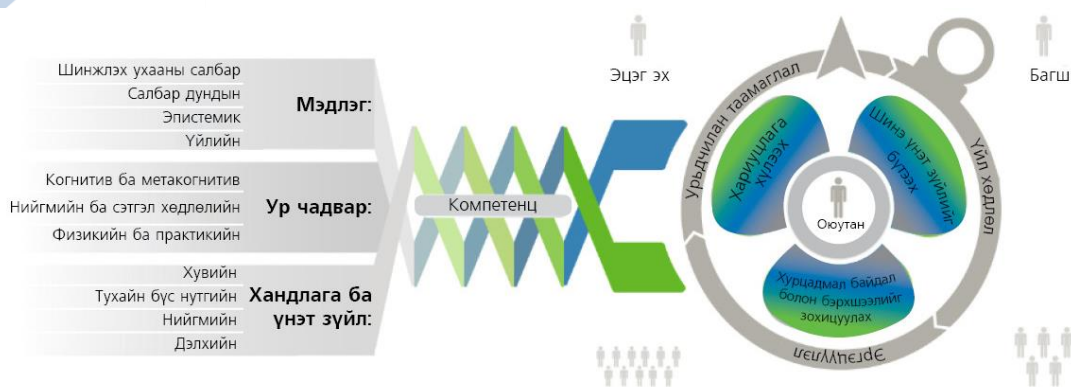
Шинжлэх ухааны салбар
Салбар дундын
Эпистемик
Үйлийн
Мэдлэг:

Когнитив ба метакогнитив
Нийгмийн ба сэтгэл хөдлөлийн
Физикийн ба практикийн
Ур чадвар:

Хувийн
Тухайн бүс нутгийн
Нийгмийн
Дэлхийн
Хандлага ба үнэт зүйл:

Компетенц

Эцэг эх

Багш

Урьдчилан таамаглал

Хариуцлага хүлээх

Шинэ үнэт зүйлийг бүтээх

Оюутан

Хурцадмал байдал болон бэрхшээлийг зохицуулах

Үйл хөдлөл

Эргэцүүлэл